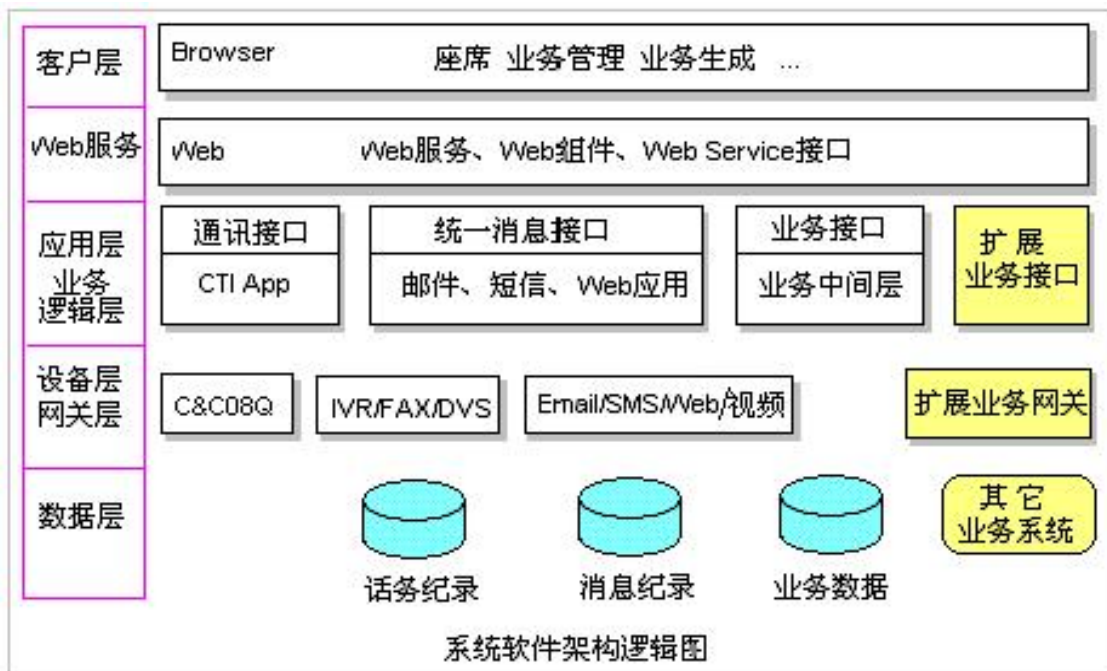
客户层

Web服务

应用层
业务
逻辑层

设备层
网关层

数据层

Browser 座席 业务管理 业务生成 ...

Web Web服务、Web组件、Web Service接口

通讯接口
CTI App

统一消息接口
邮件、短信、Web应用

业务接口
业务中间层

扩展
业务接口

C&C08Q

IVR/FAX/DVS

Email/SMS/Web/视频

扩展业务网关

话务纪录

消息纪录

业务数据

其它
业务系统

系统软件架构逻辑图